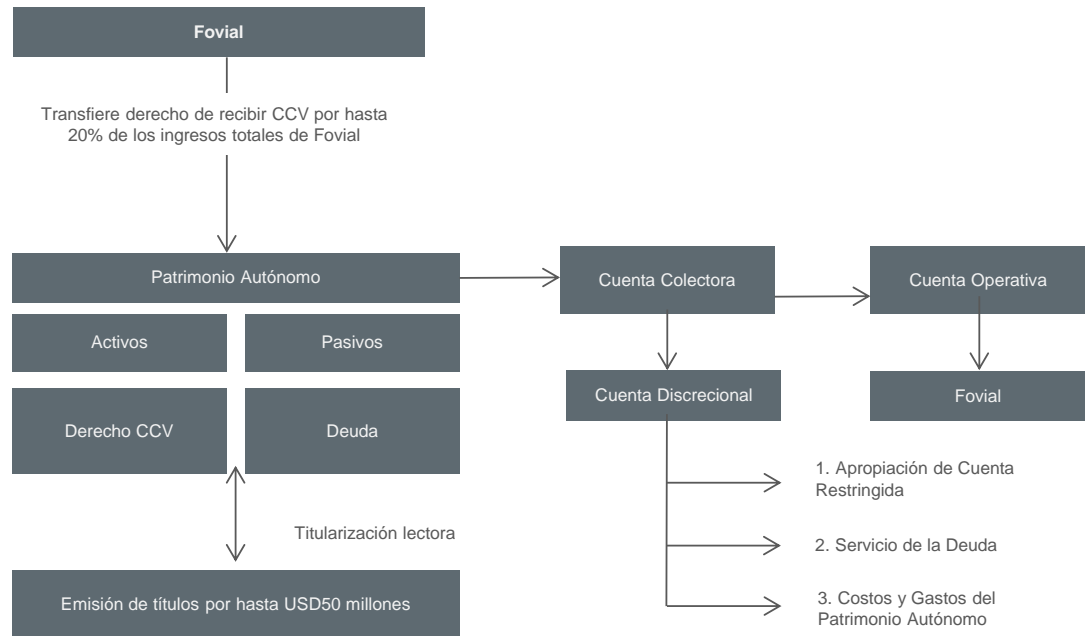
Fovial

Transfiere derecho de recibir CCV por hasta 20% de los ingresos totales de Fovial

Patrimonio Autónomo

Activos

Pasivos

Derecho CCV

Deuda

Titularización lectora

Emisión de títulos por hasta USD50 millones

Cuenta Colectora

Cuenta Operativa

Cuenta Discrecional

Fovial

1. Apropiación de Cuenta Restringida

2. Servicio de la Deuda

3. Costos y Gastos del Patrimonio Autónomo